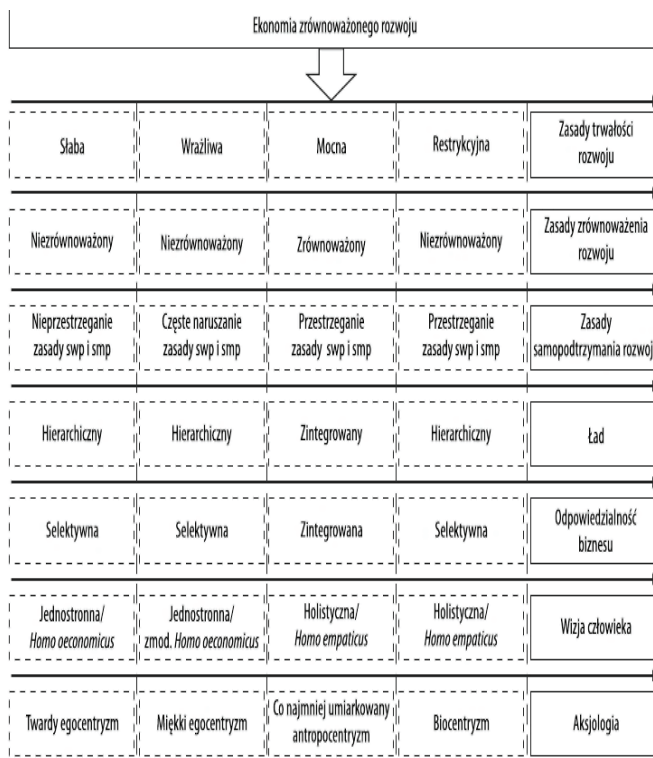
Ekonomia zrównoważonego rozwoju

| | | | | |
|---|---|---|---|---|
| Słaba | Wrażliwa | Mocna | Restrykcyjna | Zasady trwałości rozwoju |
| Niezrównoważony | Niezrównoważony | Zrównoważony | Niezrównoważony | Zasady zrównoważenia rozwoju |
| Nieprzestrzeganie zasady swp i smp | Częste naruszanie zasady swp i smp | Przestrzeganie zasady swp i smp | Przestrzeganie zasady swp i smp | Zasady samopodtrzymania rozwoj |
| Hierarchiczny | Hierarchiczny | Zintegrowany | Hierarchiczny | Ład |
| Selektywna | Selektywna | Zintegrowana | Selektywna | Odpowiedzialność biznesu |
| Jednostronna/ *Homo oeconomicus* | Jednostronna/ zmod. *Homo oeconomicus* | Holistyczna/ *Homo empaticus* | Holistyczna/ *Homo empaticus* | Wizja człowieka |
| Twardy egocentryzm | Miękki egocentryzm | Co najmniej umiarkowany antropocentryzm | Biocentryzm | Aksjologia |